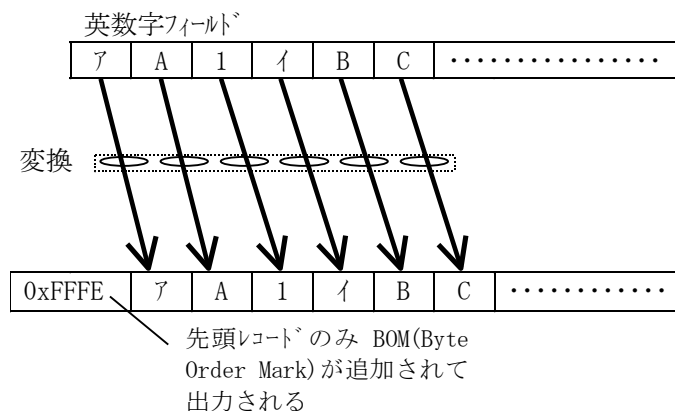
英数字ﾌｨｰﾙﾄﾞ

| ｱ | A | 1 | ｲ | B | C | ・・・・・・・・・・・・ |
|---|---|---|---|---|---|---|

変換

| 0xFFFE | ｱ | A | 1 | ｲ | B | C | ・・・・・・・・・・・ |
|---|---|---|---|---|---|---|---|

先頭ﾚｺｰﾄﾞのみ BOM(Byte Order Mark)が追加されて出力される